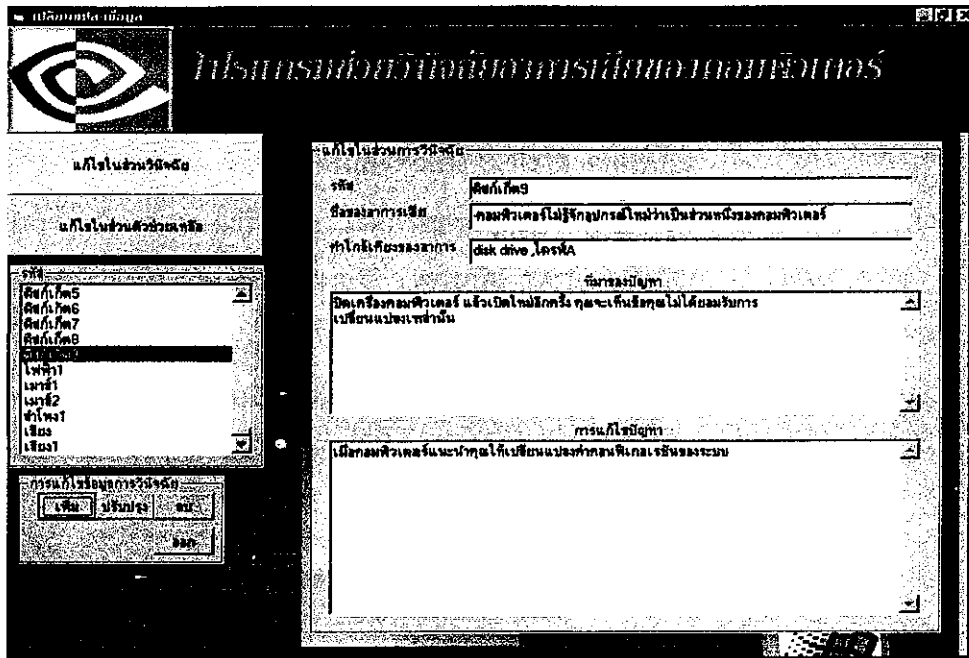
แก้ไขข้อมูล

โปรแกรมช่วยวินิจฉัยการเสียของคอมพิวเตอร์

แก้ไขในส่วนวินิจฉัย

แก้ไขในส่วนตัวช่วยเหลือ

รหัส

ดิสก์เก็ต5
ดิสก์เก็ต6
ดิสก์เก็ต7
ดิสก์เก็ต8
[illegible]
ไฟฟ้า1
เมาส์1
เมาส์2
ลำโพง1
เสียง
เสียง1

การแก้ไขข้อมูลการวินิจฉัย

เพิ่ม ปรับปรุง ลบ

ออก

แก้ไขในส่วนการวินิจฉัย

รหัส ดิสก์เก็ต9

ชื่ออาการเสีย คอมพิวเตอร์ไม่รู้จักอุปกรณ์ใหม่ว่าเป็นส่วนหนึ่งของคอมพิวเตอร์

คำใกล้เคียงของอาการ disk drive ,ไดรฟ์A

ที่มาของปัญหา

ปิดเครื่องคอมพิวเตอร์ แล้วเปิดใหม่อีกครั้ง คุณจะเห็นข้อความไม่ได้ยอมรับการเปลี่ยนแปลงเท่านั้น

การแก้ไขปัญหา

เมื่อคอมพิวเตอร์แนะนำคุณให้เปลี่ยนแปลงค่าคอนฟิกเรชันของระบบ